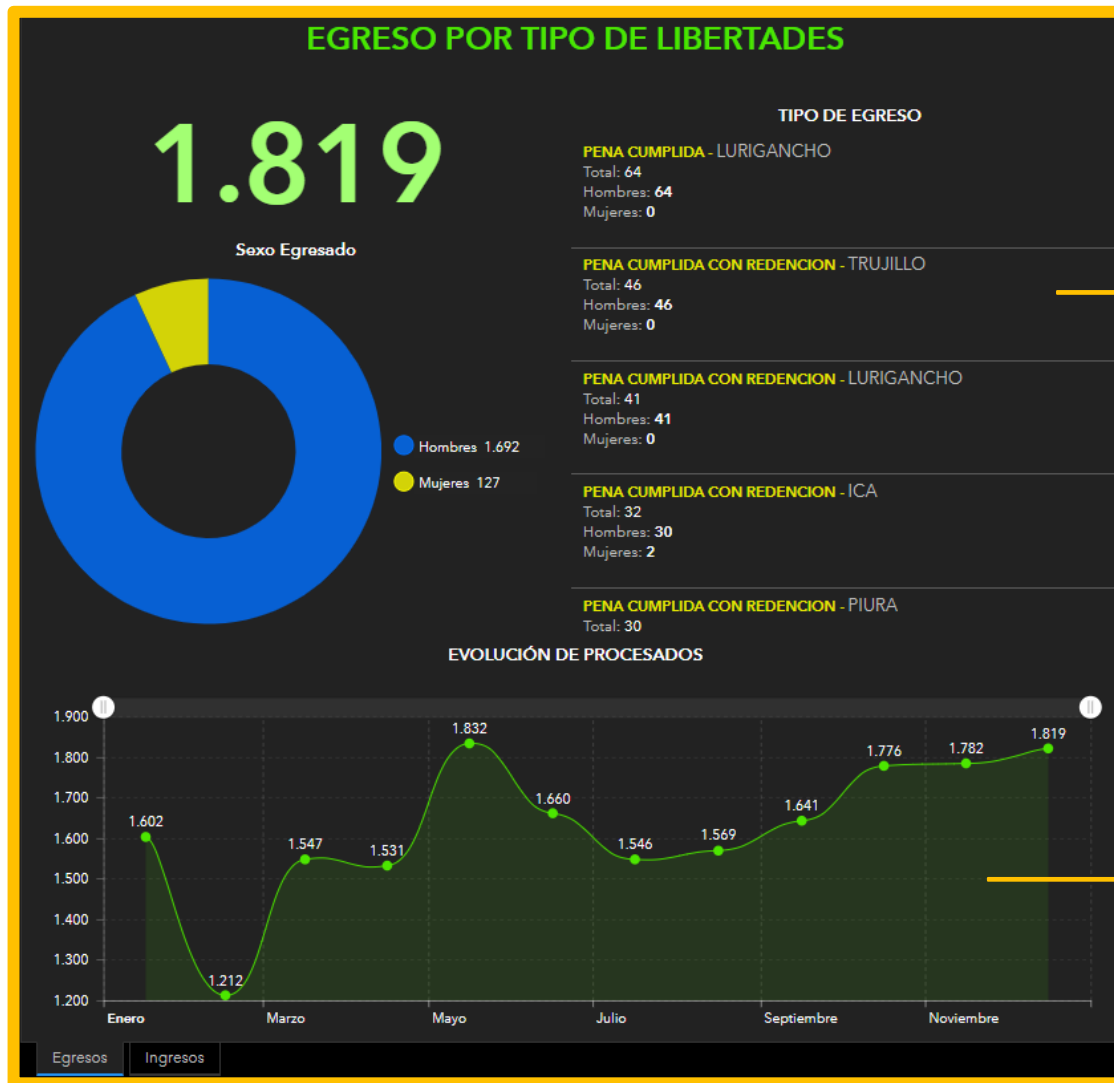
EGRESO POR TIPO DE LIBERTADES

1.819

Sexo Egresado

Hombres 1.692
Mujeres 127

TIPO DE EGRESO

PENA CUMPLIDA - LURIGANCHO
Total: 64
Hombres: 64
Mujeres: 0

PENA CUMPLIDA CON REDENCION - TRUJILLO
Total: 46
Hombres: 46
Mujeres: 0

PENA CUMPLIDA CON REDENCION - LURIGANCHO
Total: 41
Hombres: 41
Mujeres: 0

PENA CUMPLIDA CON REDENCION - ICA
Total: 32
Hombres: 30
Mujeres: 2

PENA CUMPLIDA CON REDENCION - PIURA
Total: 30

EVOLUCIÓN DE PROCESADOS

1.900
1.800
1.700
1.600
1.500
1.400
1.300
1.200

1.602
1.212
1.547
1.531
1.832
1.660
1.546
1.569
1.641
1.776
1.782
1.819

Enero
Marzo
Mayo
Julio
Septiembre
Noviembre

Egresos
Ingresos